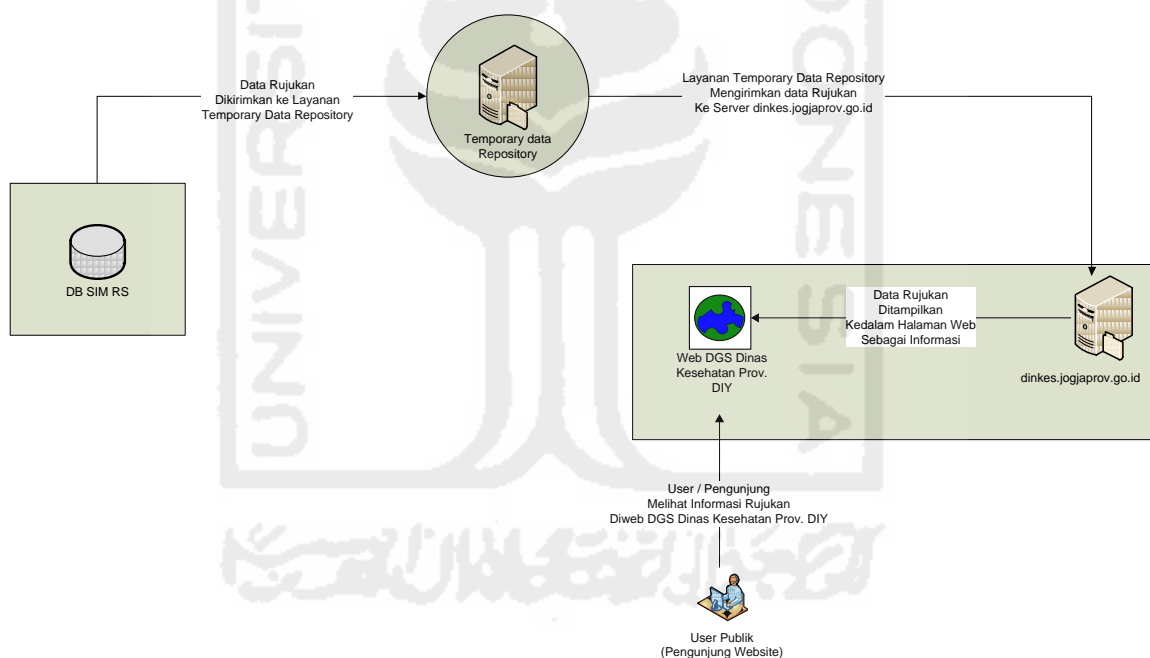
Data Rujukan
Dikirimkan ke Layanan
Temporary Data Repository

Temporary data
Repository

Layanan Temporary Data Repository
Mengirimkan data Rujukan
Ke Server dinkes.jogjaprov.go.id

DB SIM RS

Data Rujukan
Ditampilkan
Kedalam Halaman Web
Sebagai Informasi

Web DGS Dinas
Kesehatan Prov.
DIY

dinkes.jogjaprov.go.id

User / Pengunjung
Melihat Informasi Rujukan
Diweb DGS Dinas Kesehatan Prov. DIY

User Publik
(Pengunjung Website)